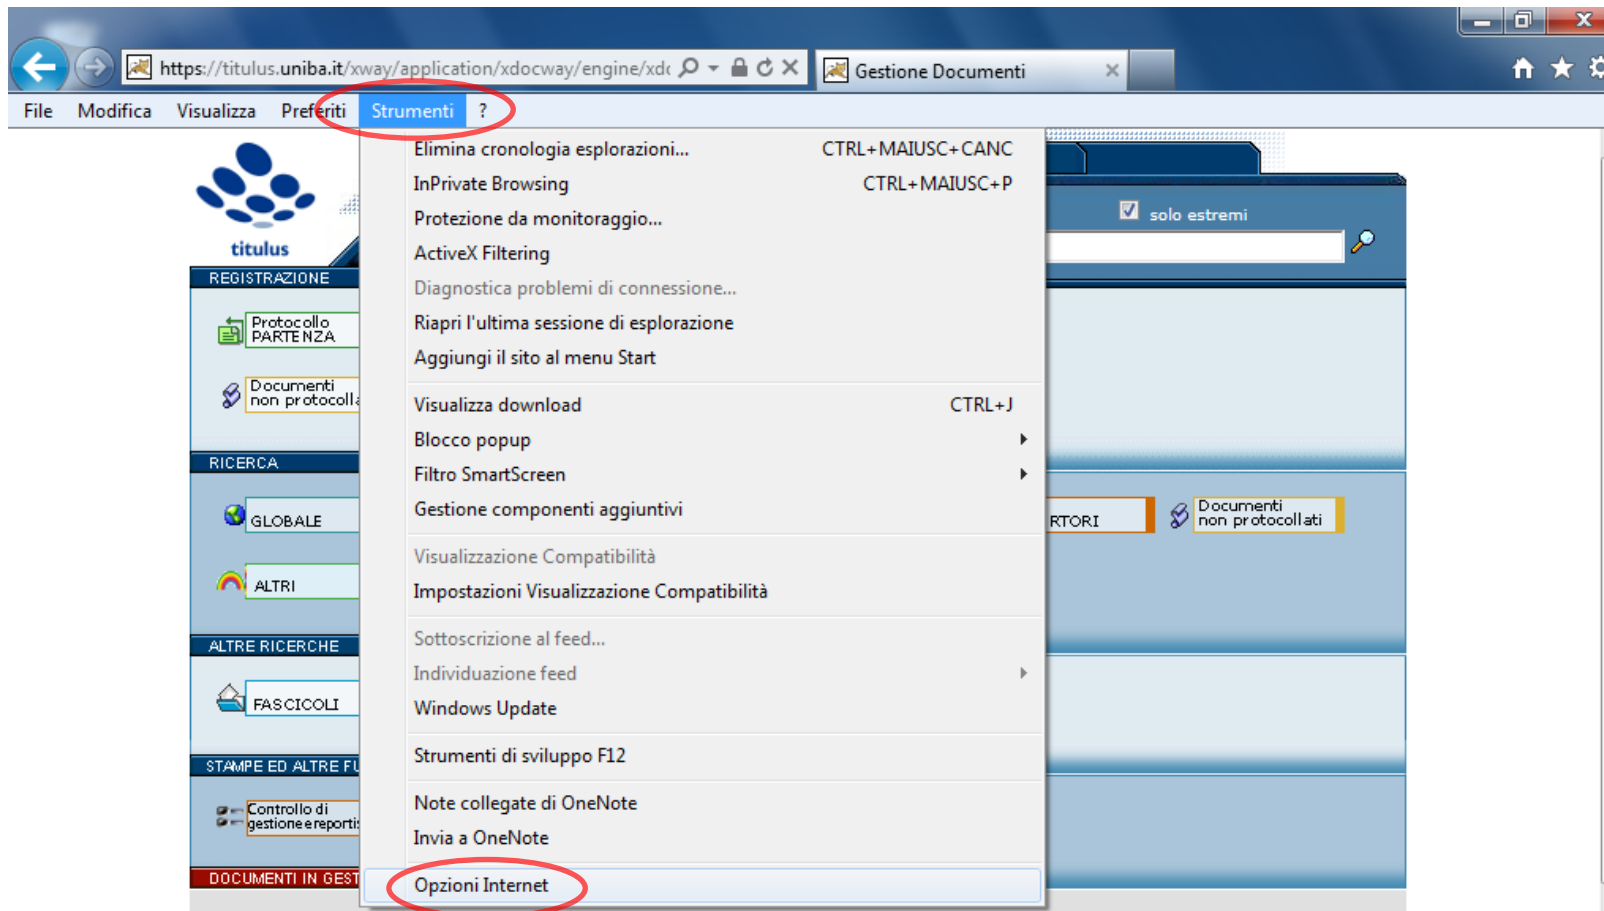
https://titulus.uniba.it/xway/application/xdocway/engine/xdc
Gestione Documenti

File Modifica Visualizza Preferiti Strumenti ?

titulus
REGISTRAZIONE
Protocollo PARTENZA
Documenti non protocoll
RICERCA
GLOBALE
ALTRI
ALTRE RICERCHE
FASCICOLI
STAMPE ED ALTRE FU
Controllo di gestione e reportis
DOCUMENTI IN GEST

Elimina cronologia esplorazioni... CTRL+MAIUSC+CANC
InPrivate Browsing CTRL+MAIUSC+P
Protezione da monitoraggio...
ActiveX Filtering
Diagnostica problemi di connessione...
Riapri l'ultima sessione di esplorazione
Aggiungi il sito al menu Start

Visualizza download CTRL+J
Blocco popup
Filtro SmartScreen
Gestione componenti aggiuntivi

Visualizzazione Compatibilità
Impostazioni Visualizzazione Compatibilità

Sottoscrizione al feed...
Individuazione feed
Windows Update

Strumenti di sviluppo F12

Note collegate di OneNote
Invia a OneNote

Opzioni Internet

solo estremi
RTORI
Documenti non protocollati